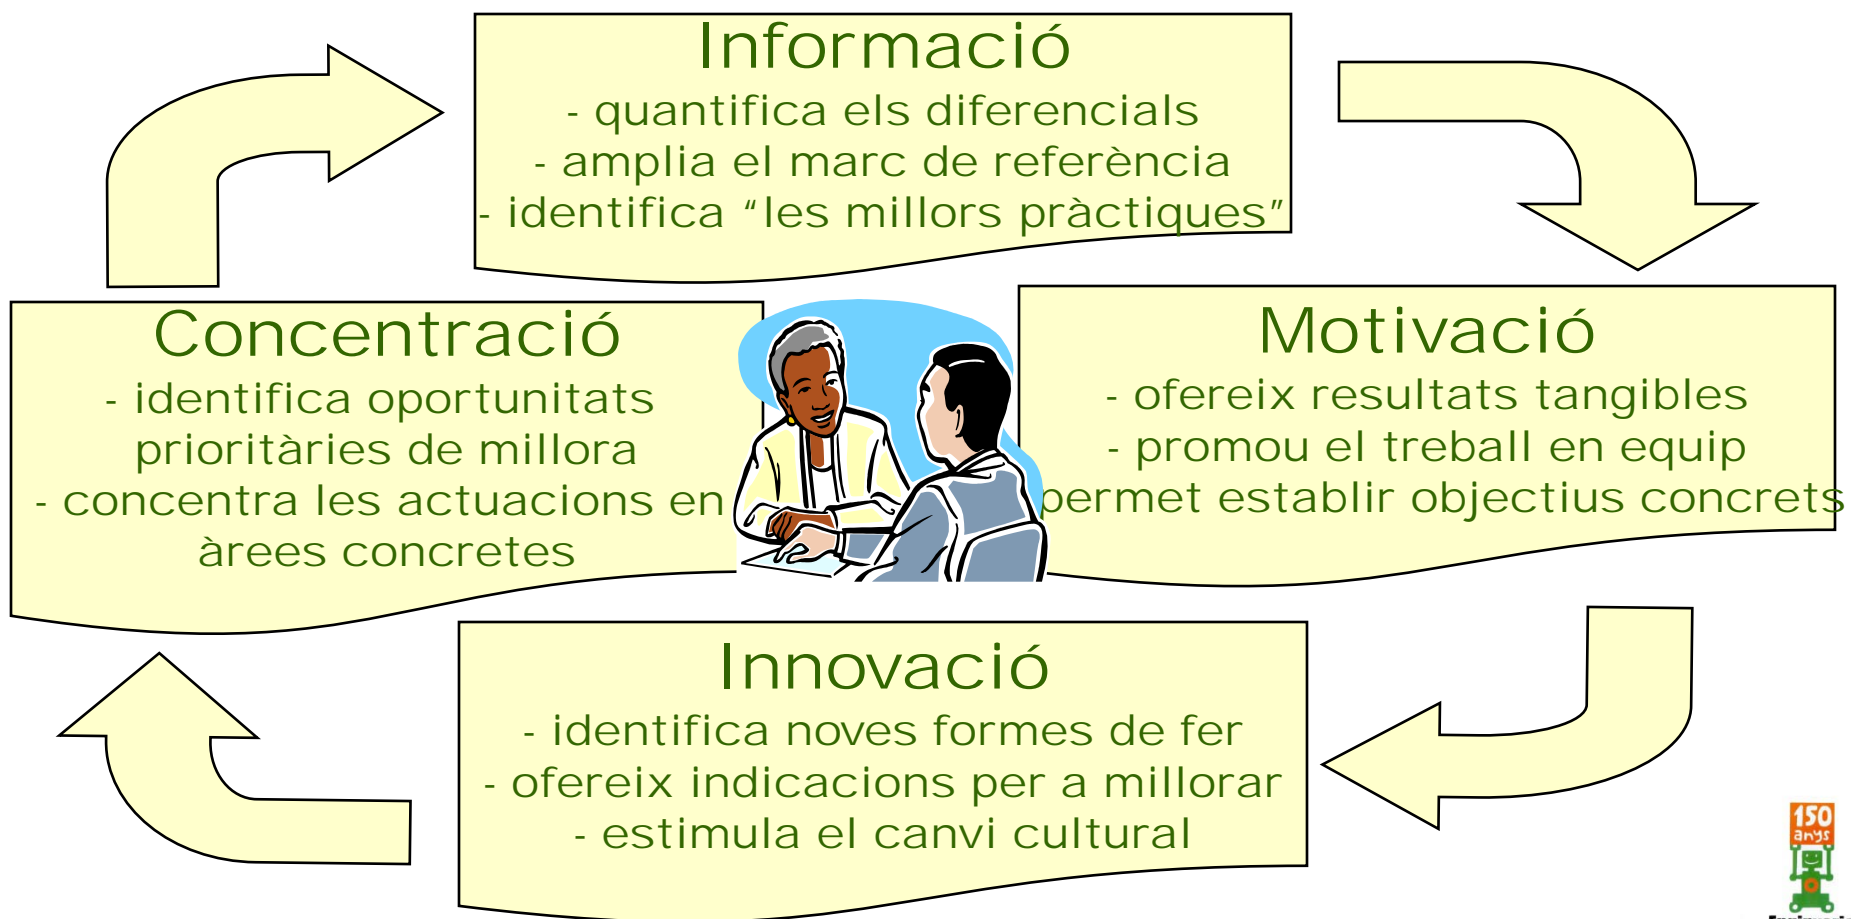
Informació
- quantifica els diferencials
- amplia el marc de referència
- identifica “les millors pràctiques”

Concentració
- identifica oportunitats prioritàries de millora
- concentra les actuacions en àrees concretes

Motivació
- ofereix resultats tangibles
- promou el treball en equip
permet establir objectius concrets

Innovació
- identifica noves formes de fer
- ofereix indicacions per a millorar
- estimula el canvi cultural

150 anys